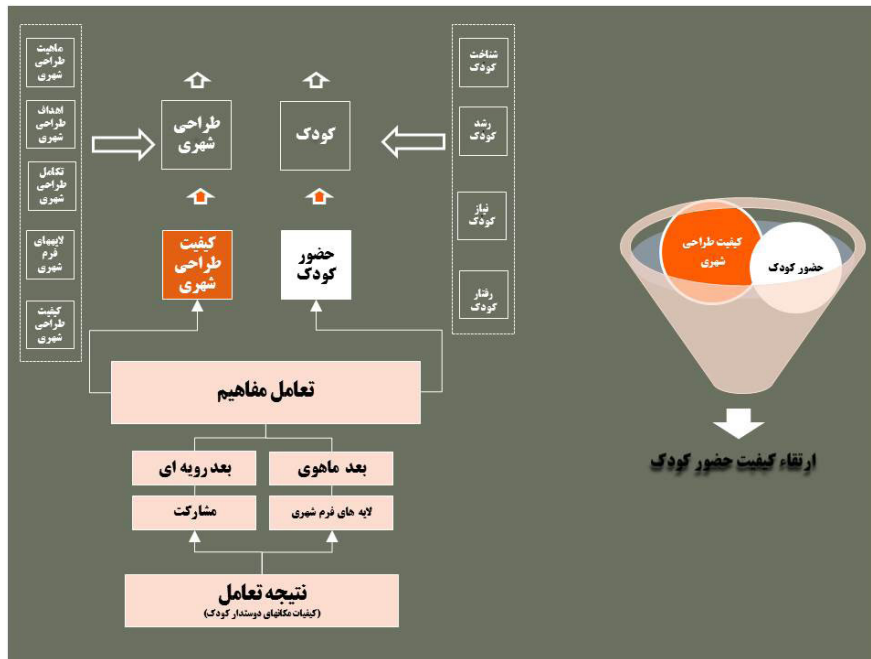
ماهیت طراحی شهری

اهداف طراحی شهری

تکامل طراحی شهری

لایههای فرم شهری

کیفیت طراحی شهری

طراحی شهری

کودک

شناخت کودک

رشد کودک

نیاز کودک

رفتار کودک

کیفیت طراحی شهری

حضور کودک

تعامل مفاهیم

بعد رویه ای

بعد ماهوی

مشارکت

لایه های فرم شهری

نتیجه تعامل
(کیفیات مکانهای دوستدار کودک)

کیفیت طراحی شهری

حضور کودک

ارتقاء کیفیت حضور کودک